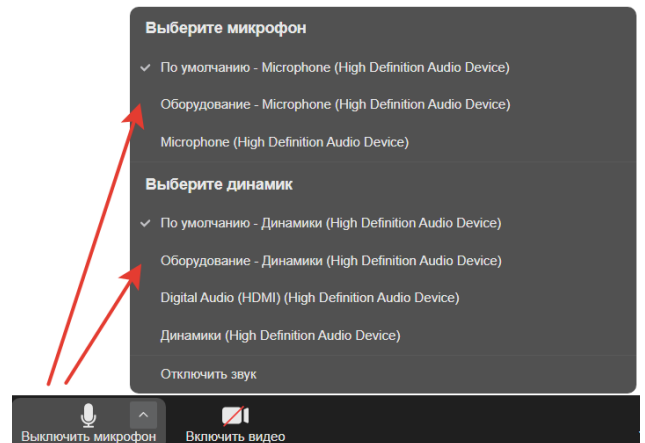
Выберите микрофон

✓ По умолчанию - Microphone (High Definition Audio Device)

Оборудование - Microphone (High Definition Audio Device)

Microphone (High Definition Audio Device)

Выберите динамик

✓ По умолчанию - Динамики (High Definition Audio Device)

Оборудование - Динамики (High Definition Audio Device)

Digital Audio (HDMI) (High Definition Audio Device)

Динамики (High Definition Audio Device)

Отключить звук

Выключить микрофон

Включить видео